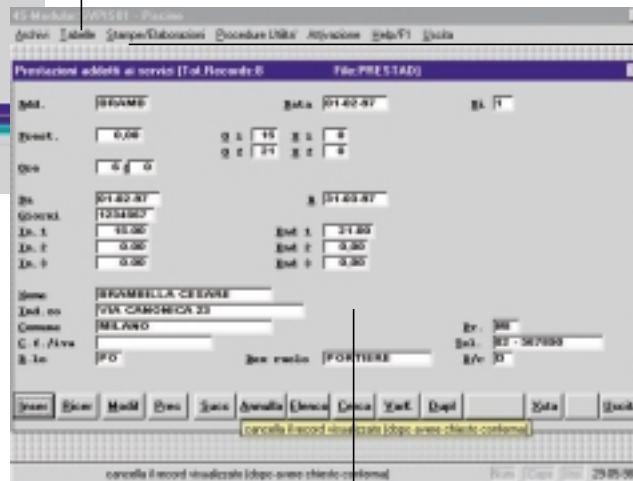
4S-Modulo SWP501 - Pacoo

Archivi Tabelle Stampe/Elaborazioni Procedure Utilita' Attivazione Help/F1 Uscita

Prestazioni addetti ai servizi [Tot.Records:8 File:PRESTAD]

Add. BRAMB Data 01-02-97 Nr. 1

Prest. 0,00 G 1 15 M 1 0
G 2 21 M 2 0

Ore 6 0

Da 01-02-97 A 31-03-97
Giorni 1234567
In. 1 15.00 End 1 21.00
In. 2 0.00 End 2 0.00
In. 3 0.00 End 3 0.00

Nome BRAMBILLA CESARE
Ind.zo VIA CAMONICA 23
Comune MILANO Pr. MI
C.F./Iva Tel. 02 - 567000
Q.le FO Des ruolo PORTIERE R/e D

Inser Ricer Modif Prec Succ Annulla Elenco Cerca Varf. Dupl Nota Uscit

cancella il record visualizzato (dopo avere chiesto conferma)

cancella il record visualizzato (dopo avere chiesto conferma) 29/05/98